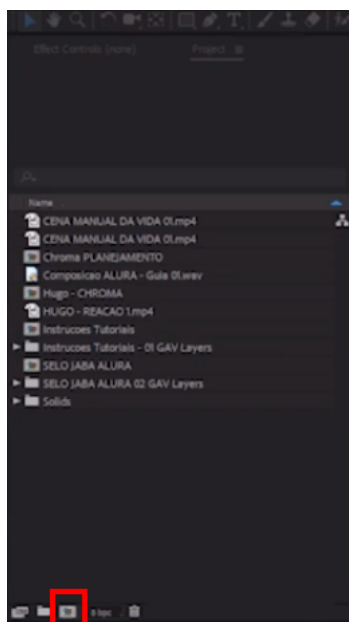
Effect Controls (none)
Project ≡

Name
CENA MANUAL DA VIDA 01.mp4
CENA MANUAL DA VIDA 01.mp4
Chroma PLANEJAMENTO
Composicao ALURA - Guia 01.wav
Hugo - CHROMA
HUGO - REACAO 1.mp4
Instrucoes Tutoriais
Instrucoes Tutoriais - 01 GAV Layers
SELO JABA ALURA
SELO JABA ALURA 02 GAV Layers
Solids

8 bpc